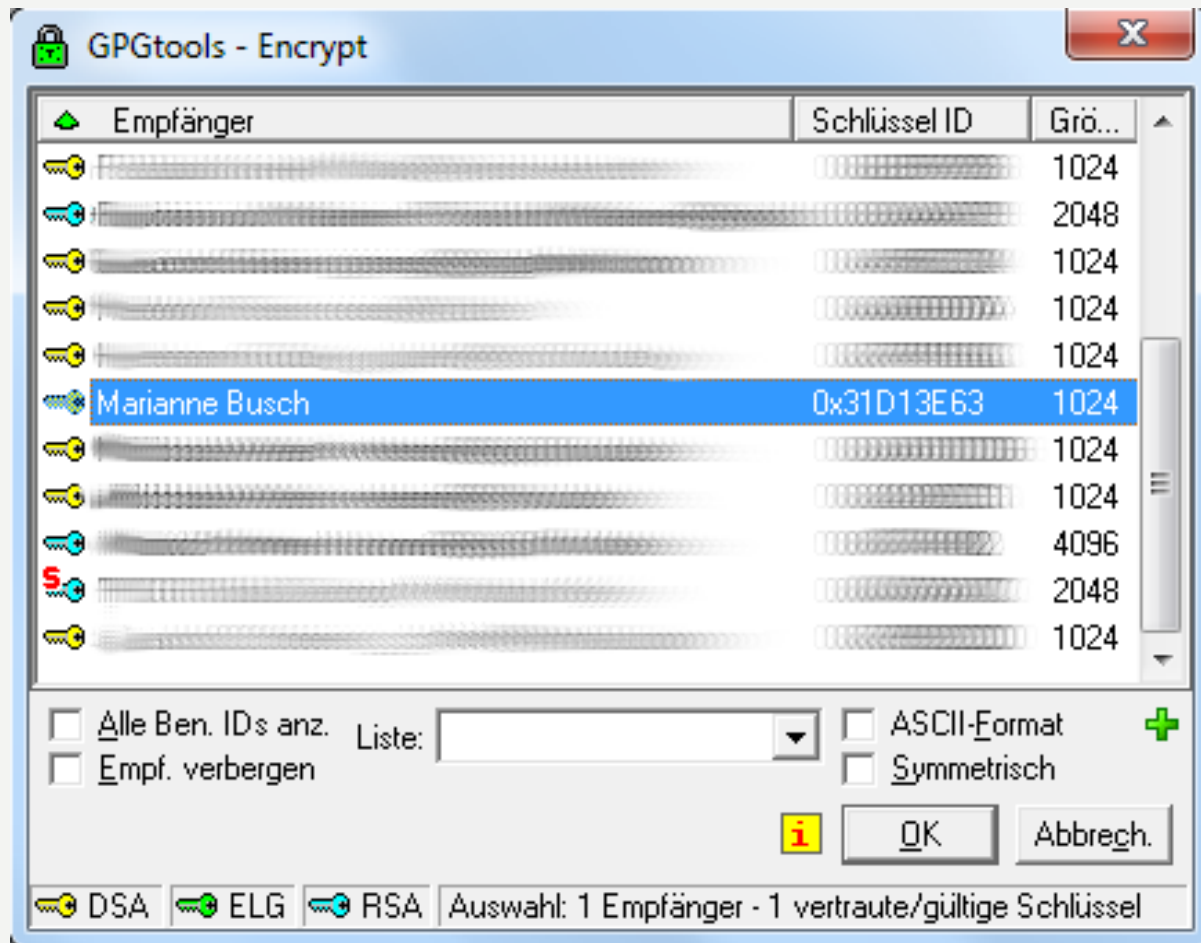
GPGtools - Encrypt

| Empfänger | Schlüssel ID | Grö... |
|---|---|---|
| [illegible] | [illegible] | 1024 |
| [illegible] | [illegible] | 2048 |
| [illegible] | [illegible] | 1024 |
| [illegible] | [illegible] | 1024 |
| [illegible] | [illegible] | 1024 |
| Marianne Busch | 0x31D13E63 | 1024 |
| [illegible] | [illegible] | 1024 |
| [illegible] | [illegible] | 1024 |
| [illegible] | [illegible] | 4096 |
| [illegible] | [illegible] | 2048 |
| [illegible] | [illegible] | 1024 |

Alle Ben. IDs anz.
Empf. verbergen
Liste:
ASCII-Format
Symmetrisch
i
OK
Abbrech.

DSA ELG RSA Auswahl: 1 Empfänger - 1 vertraute/gültige Schlüssel